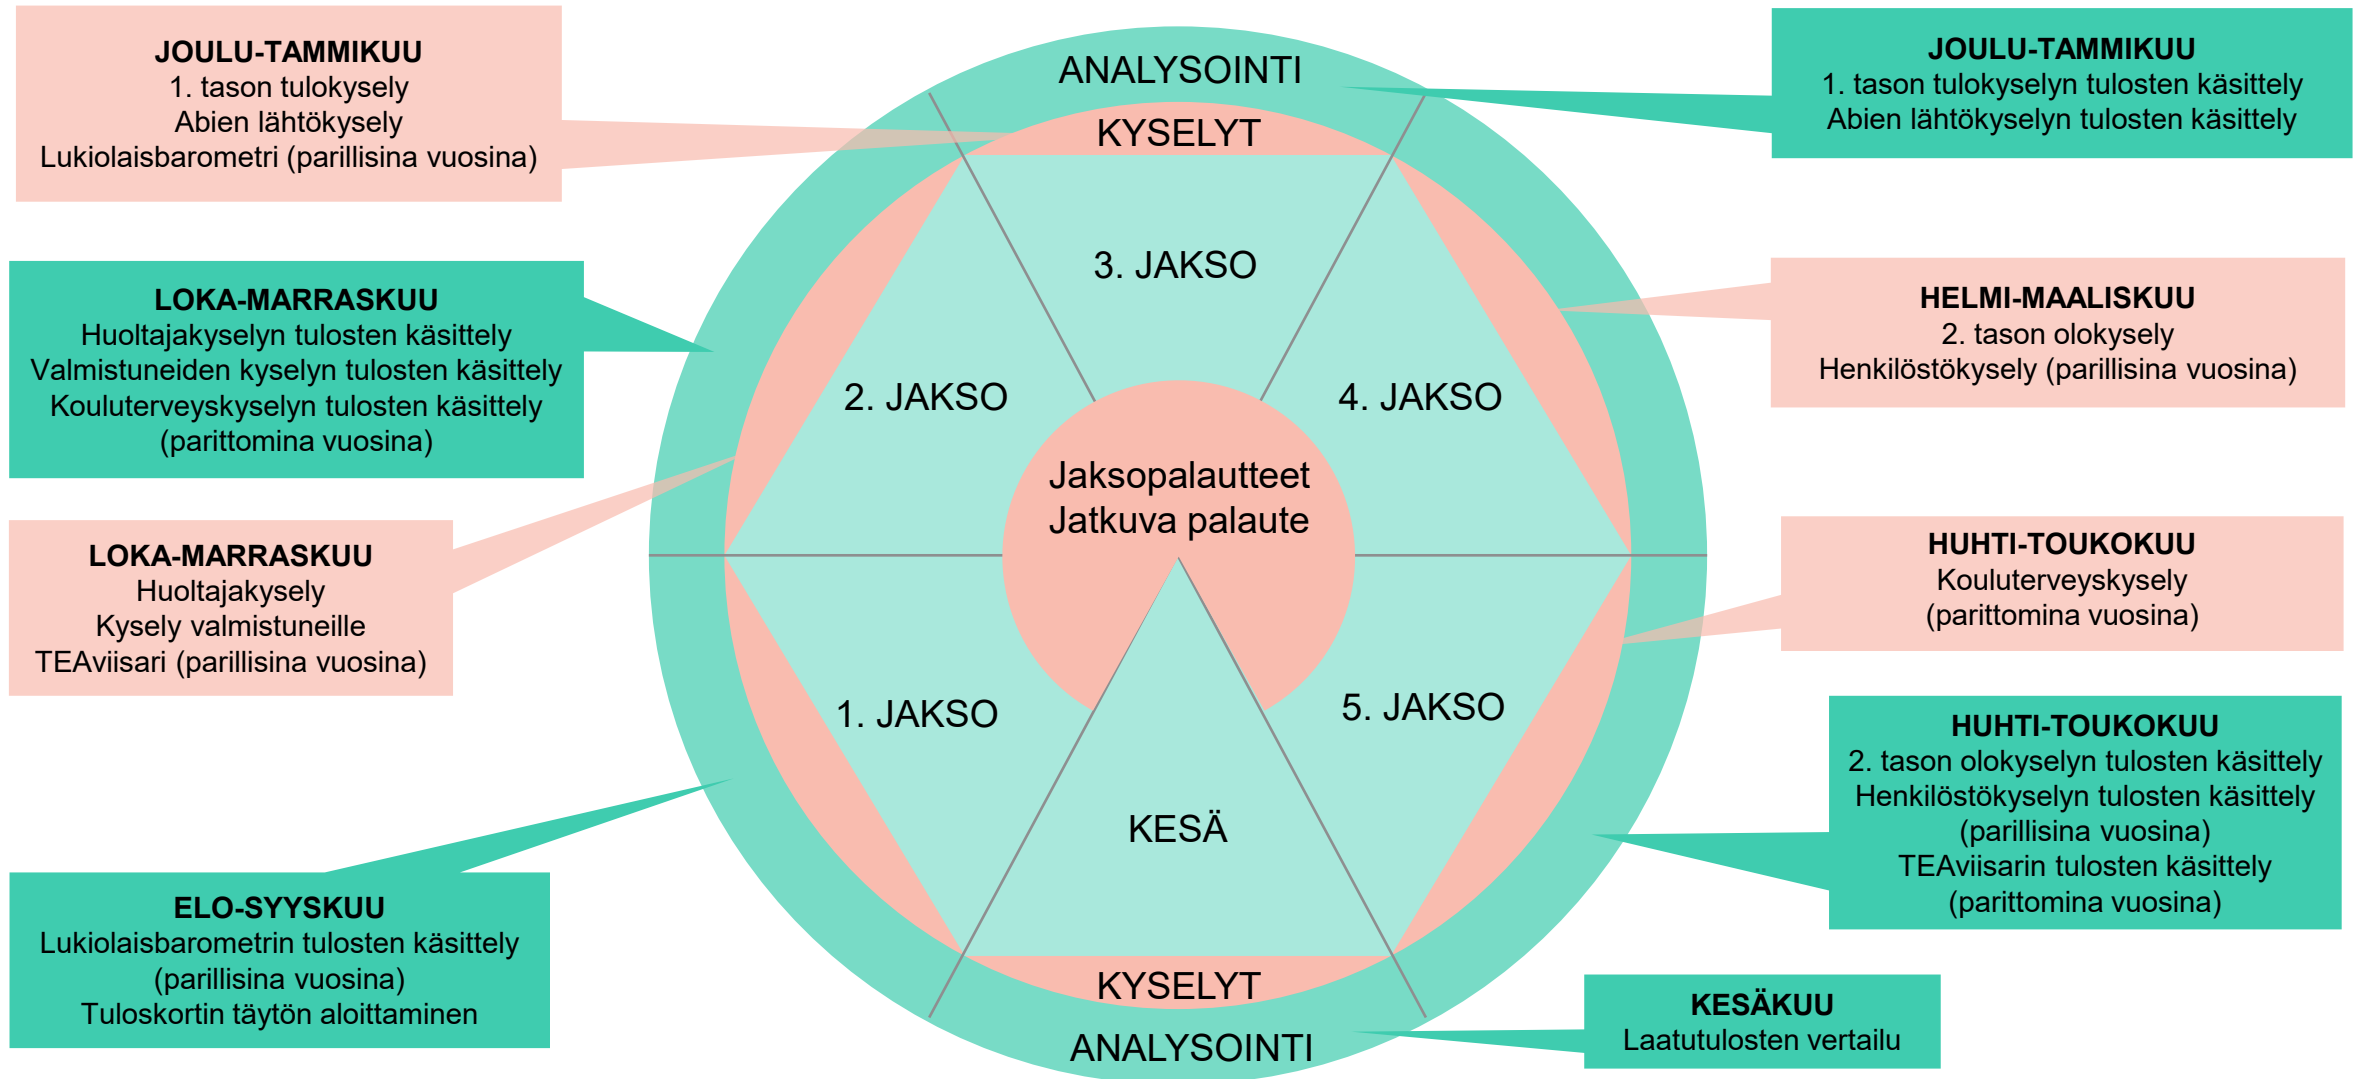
**JOULU-TAMMIKUU**
1. tason tulokysely
Abien lähtökysely
Lukiolaisbarometri (parillisina vuosina)

ANALYSOINTI

KYSELYT

**JOULU-TAMMIKUU**
1. tason tulokyselyn tulosten käsittely
Abien lähtökyselyn tulosten käsittely

**LOKA-MARRASKUU**
Huoltajakyselyn tulosten käsittely
Valmistuneiden kyselyn tulosten käsittely
Kouluterveyskyselyn tulosten käsittely
(parittomina vuosina)

3. JAKSO

2. JAKSO

4. JAKSO

**HELMI-MAALISKUU**
2. tason olokysely
Henkilöstökysely (parillisina vuosina)

Jaksopalautteet
Jatkuva palaute

**LOKA-MARRASKUU**
Huoltajakysely
Kysely valmistuneille
TEAviisari (parillisina vuosina)

**HUHTI-TOUKOKUU**
Kouluterveyskysely
(parittomina vuosina)

1. JAKSO

5. JAKSO

KESÄ

**HUHTI-TOUKOKUU**
2. tason olokyselyn tulosten käsittely
Henkilöstökyselyn tulosten käsittely
(parillisina vuosina)
TEAviisarin tulosten käsittely
(parittomina vuosina)

**ELO-SYYSKUU**
Lukiolaisbarometrin tulosten käsittely
(parillisina vuosina)
Tuloskortin täytön aloittaminen

KYSELYT

ANALYSOINTI

**KESÄKUU**
Laatutulosten vertailu